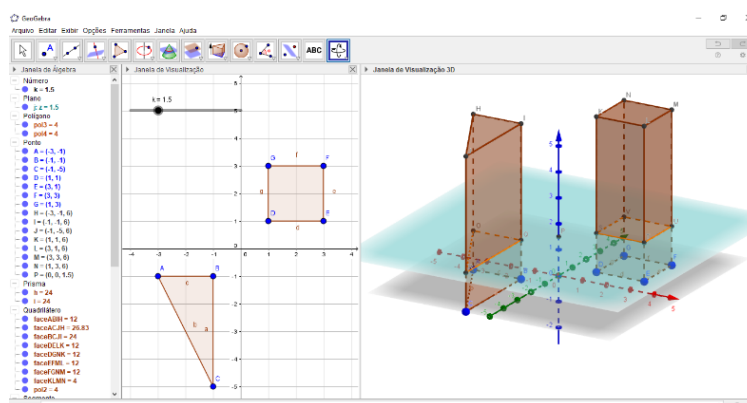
GeoGebra

Arquivo Editar Exibir Opções Ferramentas Janela Ajuda

ABC

Janela de Álgebra

Número
k = 1.5
Plano
p: z = 1.5
Polígono
pol3 = 4
pol4 = 4
Ponto
A = (-3, -1)
B = (-1, -1)
C = (-1, -5)
D = (1, 1)
E = (3, 1)
F = (3, 3)
G = (1, 3)
H = (-3, -1, 6)
I = (-1, -1, 6)
J = (-1, -5, 6)
K = (1, 1, 6)
L = (3, 1, 6)
M = (3, 3, 6)
N = (1, 3, 6)
P = (0, 0, 1.5)
Prisma
h = 24
i = 24
Quadrilátero
faceABIH = 12
faceACJH = 26.83
faceBCJI = 24
faceDELK = 12
faceDGNK = 12
faceEFML = 12
faceFGNM = 12
faceKLMN = 4
pol2 = 4

Janela de Visualização

k = 1.5

Janela de Visualização 3D